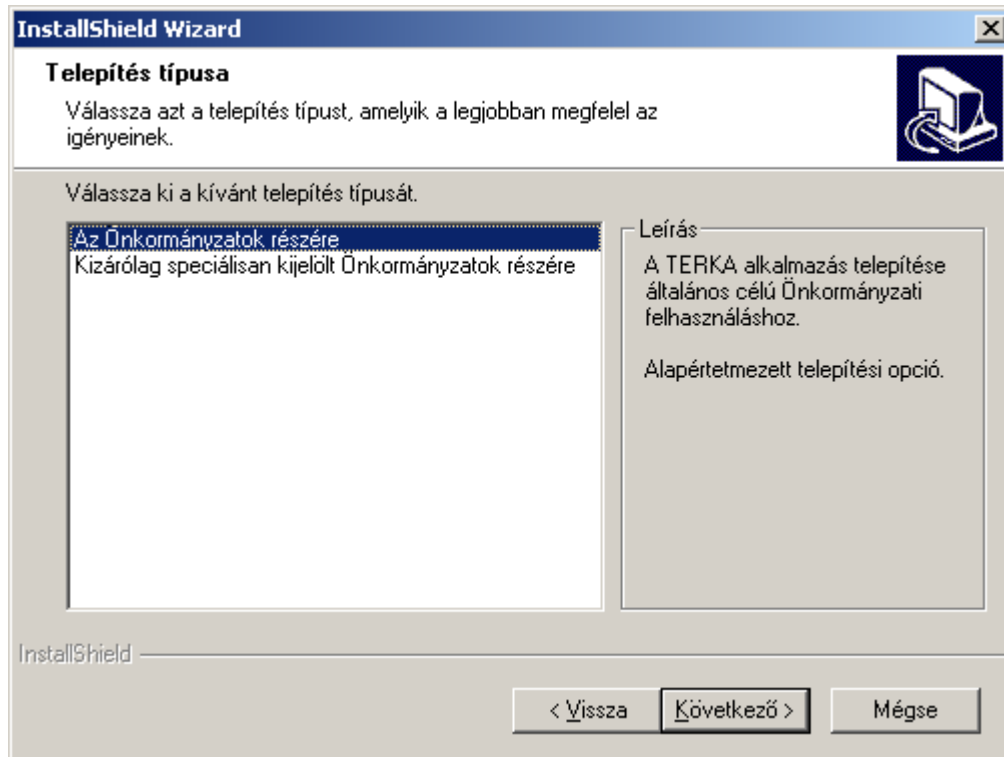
InstallShield Wizard

Telepítés típusa

Válassza azt a telepítés típust, amelyik a legjobban megfelel az igényeinek.

Válassza ki a kívánt telepítés típusát.

Az Önkormányzatok részére
Kizárólag speciálisan kijelölt Önkormányzatok részére

Leírás

A TERKA alkalmazás telepítése általános célú Önkormányzati felhasználáshoz.

Alapértetmezett telepítési opció.

InstallShield

< Vissza
Következő >
Mégse